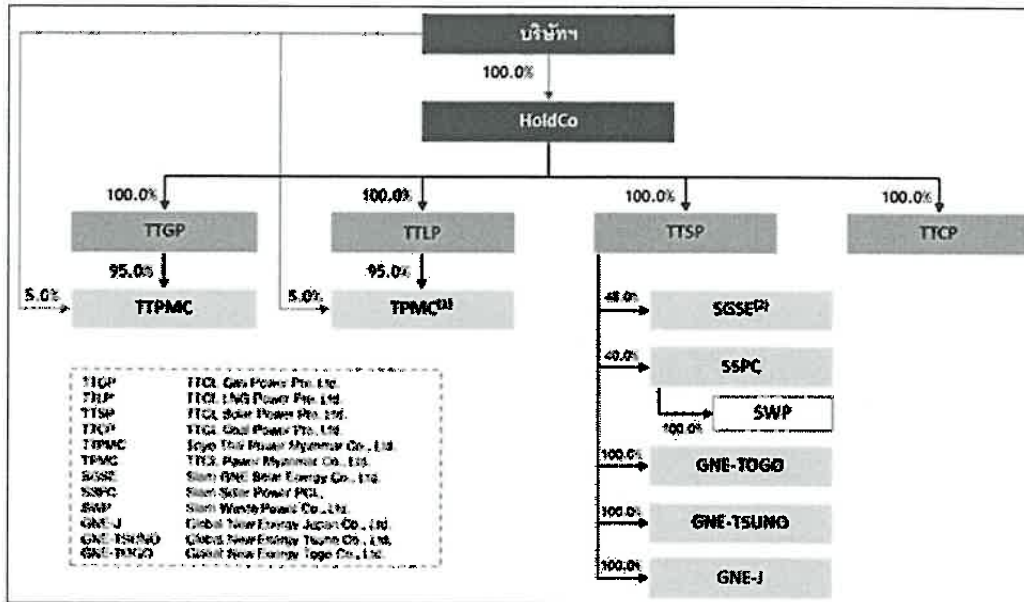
บริษัทฯ

100.0%

HoldCo

100.0%

100.0%

100.0%

100.0%

TTGP

TTLP

TTSP

TTCP

95.0%

95.0%

5.0%

TTPMC

5.0%

TPMC$^{(1)}$

48.0%

SGSE$^{(2)}$

40.0%

SSPC

SWP

100.0%

100.0%

GNE-TOGO

100.0%

GNE-TSUNO

100.0%

GNE-J

| | |
|---|---|
| TTGP | TTCL Gas Power Pte. Ltd. |
| TTLP | TTCL LNG Power Pte. Ltd. |
| TTSP | TTCL Solar Power Pte. Ltd. |
| TTCP | TTCL Coal Power Pte. Ltd. |
| TTPMC | Toyo Thai Power Myanmar Co., Ltd. |
| TPMC | TTCL Power Myanmar Co., Ltd. |
| SGSE | Siam GNE Solar Energy Co., Ltd. |
| SSPC | Siam Solar Power PCL. |
| SWP | Siam Waste Power Co., Ltd. |
| GNE-J | Global New Energy Japan Co., Ltd. |
| GNE-TSUNO | Global New Energy Tsuno Co., Ltd. |
| GNE-TOGO | Global New Energy Togo Co., Ltd. |